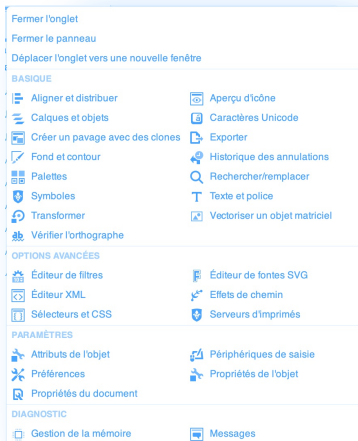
Fermer l'onglet
Fermer le panneau
Déplacer l'onglet vers une nouvelle fenêtre

BASIQUE

Aligner et distribuer
Calques et objets
Créer un pavage avec des clones
Fond et contour
Palettes
Symboles
Transformer
Vérifier l'orthographe

Aperçu d'icône
Caractères Unicode
Exporter
Historique des annulations
Rechercher/remplacer
Texte et police
Vectoriser un objet matriciel

OPTIONS AVANCÉES

Éditeur de filtres
Éditeur XML
Sélecteurs et CSS

Éditeur de fontes SVG
Effets de chemin
Serveurs d'imprimés

PARAMÈTRES

Attributs de l'objet
Préférences
Propriétés du document

Périphériques de saisie
Propriétés de l'objet

DIAGNOSTIC

Gestion de la mémoire

Messages